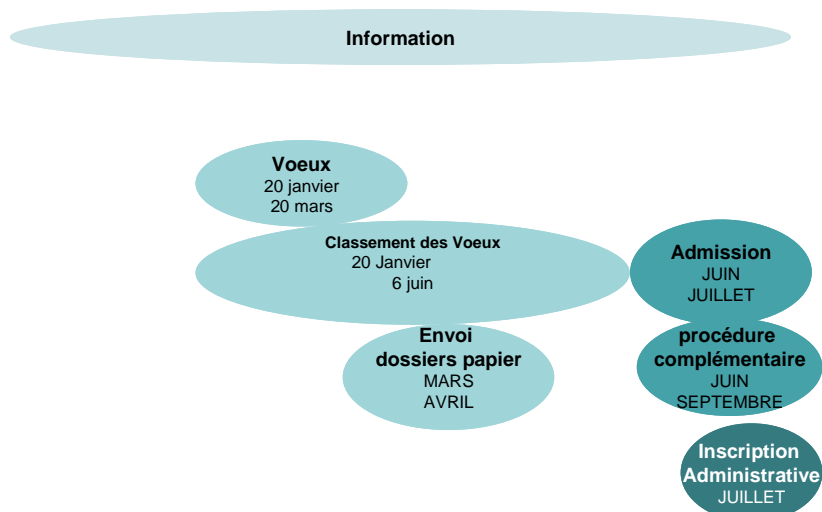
Information

Voeux
20 janvier
20 mars

Classement des Voeux
20 Janvier
6 juin

Admission
JUIN
JUILLET

Envoi
dossiers papier
MARS
AVRIL

procédure
complémentaire
JUIN
SEPTEMBRE

Inscription
Administrative
JUILLET